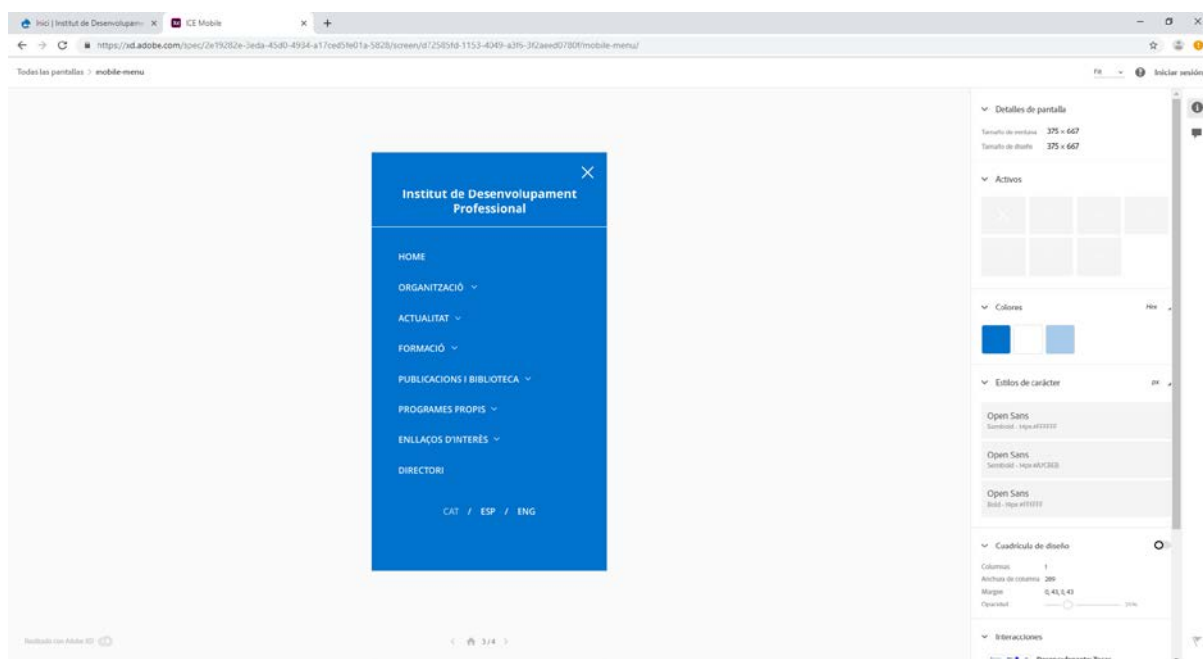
Inici | Institut de Desenvolupam ×
ICE Mobile ×
+

https://xd.adobe.com/spec/2e19282e-3eda-45d0-4934-a17ced5fe01a-5828/screen/d72585fd-1153-4049-a3f6-3f2aeed0780f/mobile-menu/

Todas las pantallas > mobile-menu

Fit
Iniciar sesión

Institut de Desenvolupament Professional

HOME

ORGANITZACIÓ

ACTUALITAT

FORMACIÓ

PUBLICACIONS I BIBLIOTECA

PROGRAMES PROPIS

ENLLAÇOS D'INTERÈS

DIRECTORI

CAT / ESP / ENG

Realizado con Adobe XD

3/4

Detalles de pantalla
Tamaño de ventana 375 × 667
Tamaño de diseño 375 × 667

Activos

Colores
Hex

Estilos de carácter
px

Open Sans
Semibold - 14px #FFFFFF

Open Sans
Semibold - 14px #0C38E8

Open Sans
Bold - 18px #FFFFFF

Cuadrícula de diseño
Columnas 1
Anchura de columna 289
Margin 0, 43, 0, 43
Opacidad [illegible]

Interacciones
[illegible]